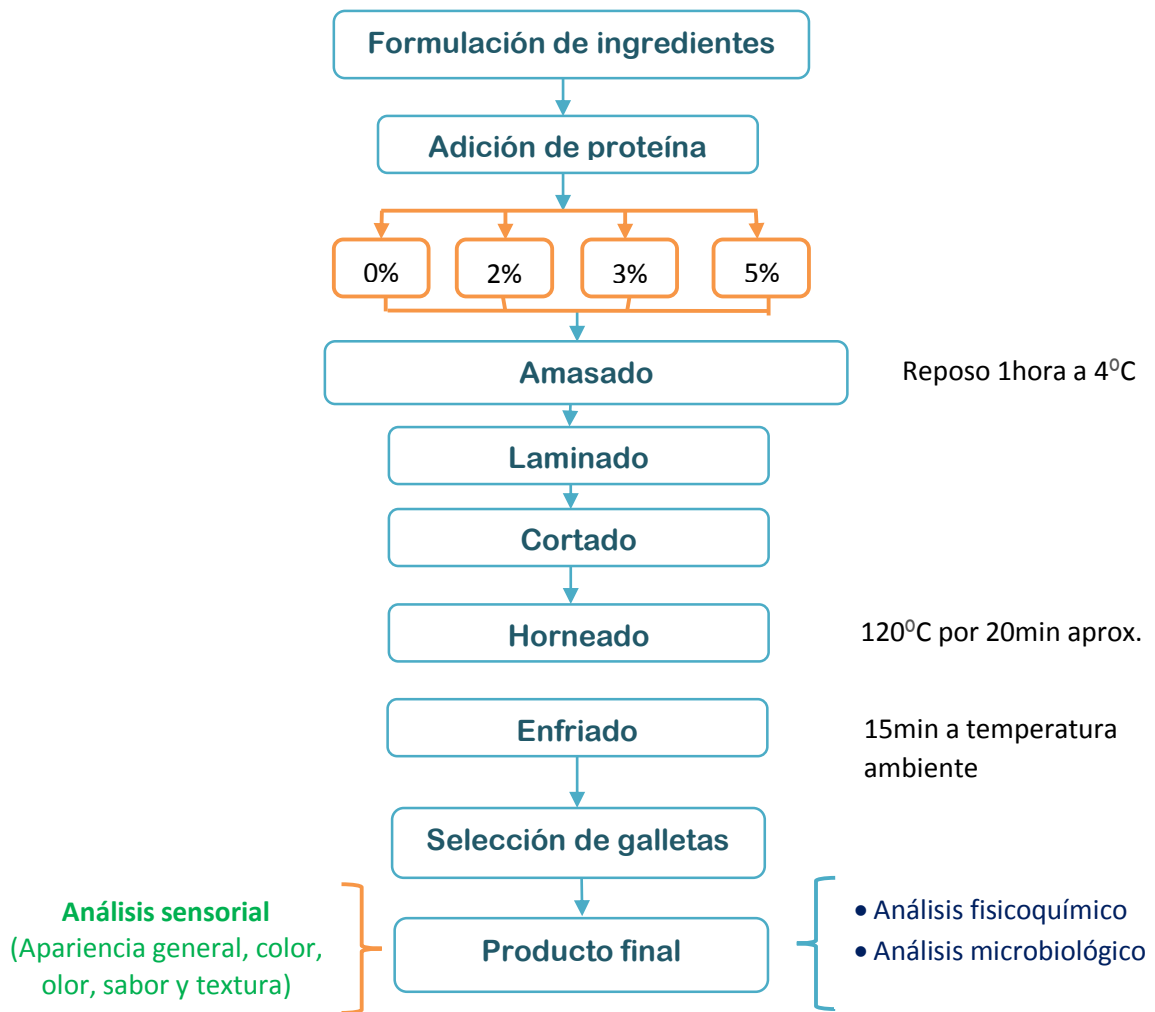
Formulación de ingredientes

Adición de proteína

0%

2%

3%

5%

Amasado

Reposo 1hora a 4$^0$C

Laminado

Cortado

Horneado

120$^0$C por 20min aprox.

Enfriado

15min a temperatura ambiente

Selección de galletas

Análisis sensorial
(Apariencia general, color, olor, sabor y textura)

Producto final

• Análisis fisicoquímico
• Análisis microbiológico